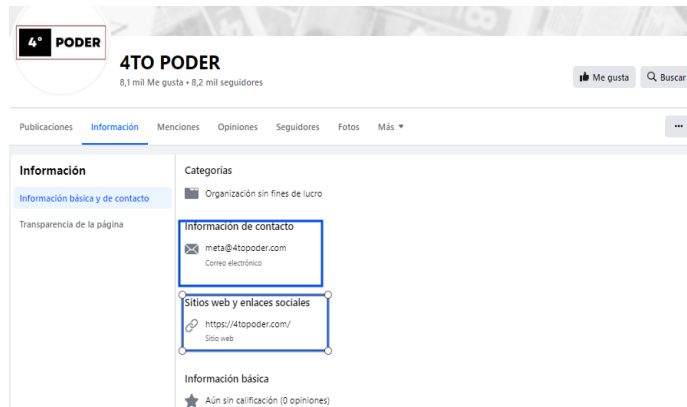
4° PODER

4TO PODER
8,1 mil Me gusta • 8,2 mil seguidores

Me gusta
Buscar

Publicaciones
Información
Menciones
Opiniones
Seguidores
Fotos
Más ▾

···

Información
Información básica y de contacto
Transparencia de la página

Categorías
Organización sin fines de lucro

Información de contacto
meta@4topoder.com
Correo electrónico

Sitios web y enlaces sociales
https://4topoder.com/
Sitio web

Información básica
Aún sin calificación (0 opiniones)